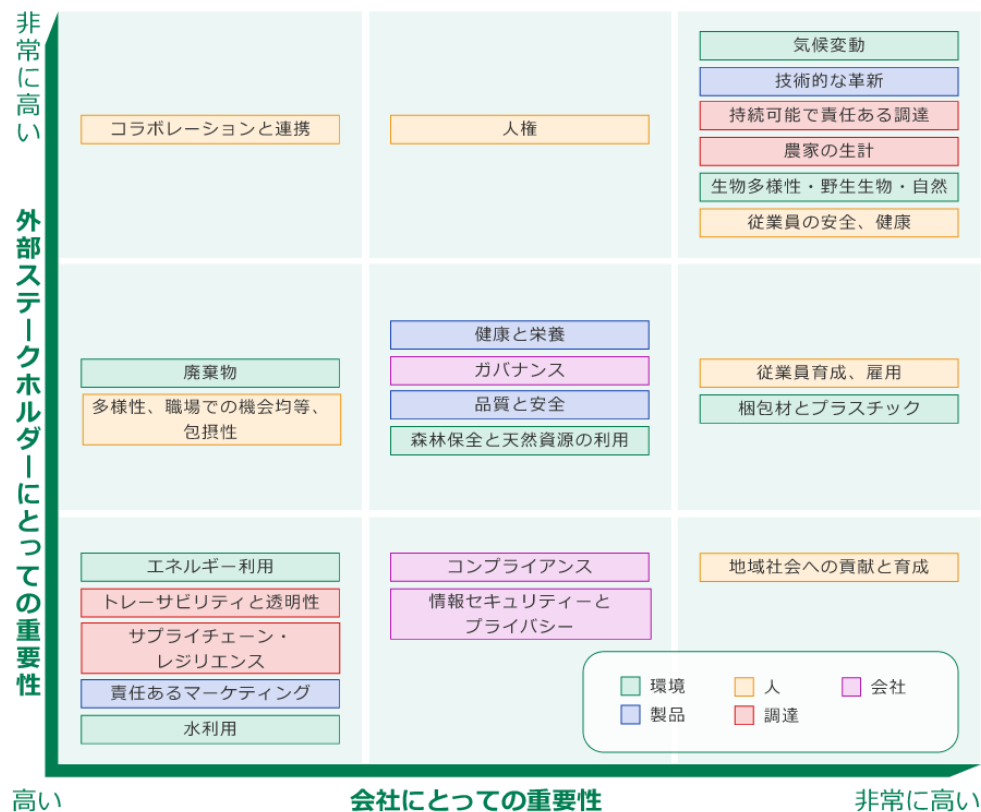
非常に高い

外部ステークホルダーにとっての重要性

コラボレーションと連携

人権

気候変動
技術的な革新
持続可能で責任ある調達
農家の生計
生物多様性・野生生物・自然
従業員の安全、健康

廃棄物
多様性、職場での機会均等、包摂性

健康と栄養
ガバナンス
品質と安全
森林保全と天然資源の利用

従業員育成、雇用
梱包材とプラスチック

エネルギー利用
トレーサビリティと透明性
サプライチェーン・レジリエンス
責任あるマーケティング
水利用

コンプライアンス
情報セキュリティーとプライバシー

地域社会への貢献と育成

環境
人
会社
製品
調達

高い

会社にとっての重要性

非常に高い